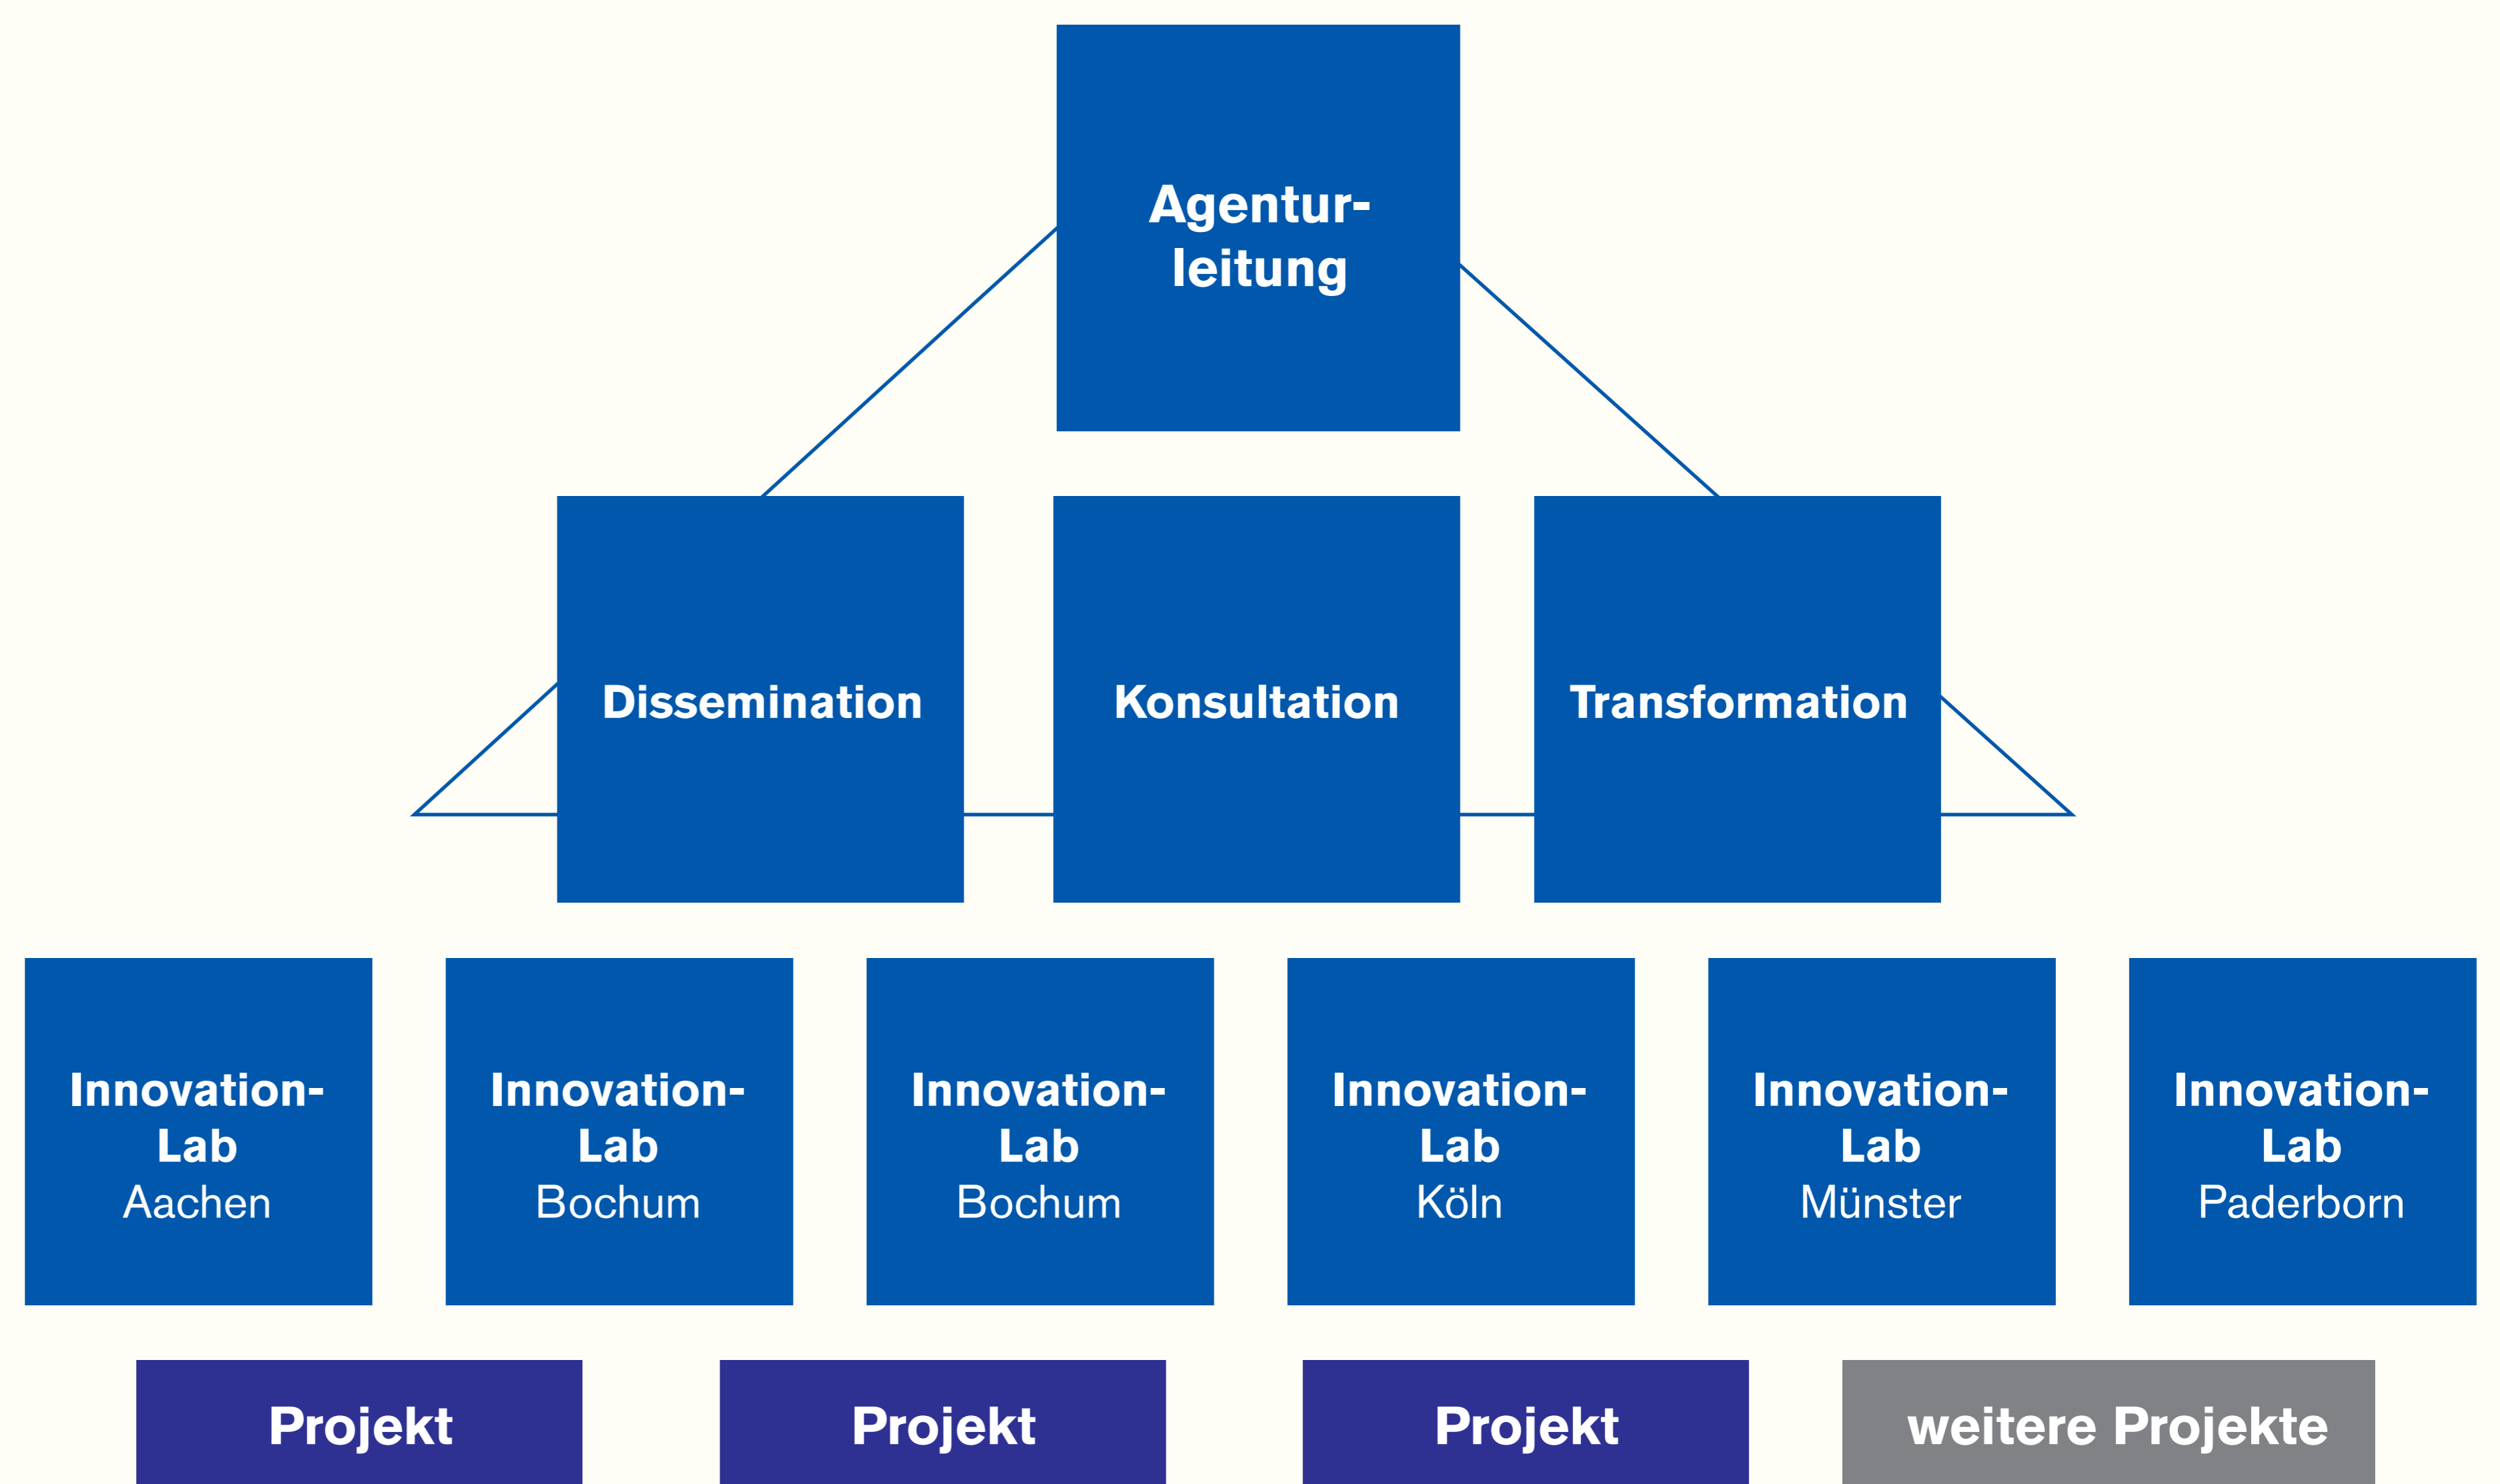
Agenturleitung

Dissemination

Konsultation

Transformation

Innovation-Lab
Aachen

Innovation-Lab
Bochum

Innovation-Lab
Bochum

Innovation-Lab
Köln

Innovation-Lab
Münster

Innovation-Lab
Paderborn

Projekt

Projekt

Projekt

weitere Projekte